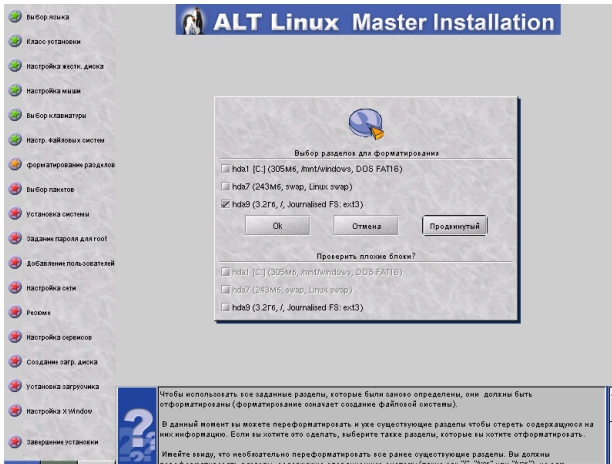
Выбор языка
Класс установки
Настройка жестк. диска
Настройка мыши
Выбор клавиатуры
Настр. файловых систем
форматирование разделов
Выбор пакетов
Установка системы
Задание пароля для root
Добавление пользователей
Настройка сети
Резюме
Настройка сервисов
Создание загр. диска
Установка загрузчика
Настройка X Window
Завершение установки

ALT Linux Master Installation

Выбор разделов для форматирования
hda1 (C:) (305Мб, /mnt/windows, DOS FAT16)
hda7 (243Мб, swap, Linux swap)
hda9 (3.2Гб, /, Journalised FS: ext3)
Ok
Отмена
Продвинутый
Проверить плохие блоки?
hda1 (C:) (305Мб, /mnt/windows, DOS FAT16)
hda7 (243Мб, swap, Linux swap)
hda9 (3.2Гб, /, Journalised FS: ext3)

Чтобы использовать все заданные разделы, которые были заново определены, они должны быть отформатированы (форматирование означает создание файловой системы).

В данный момент вы можете переформатировать и уже существующие разделы чтобы стереть содержащуюся на них информацию. Если вы хотите это сделать, выберите также разделы, которые вы хотите отформатировать.

Имейте ввиду, что необязательно переформатировать все ранее существующие разделы. Вы должны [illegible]